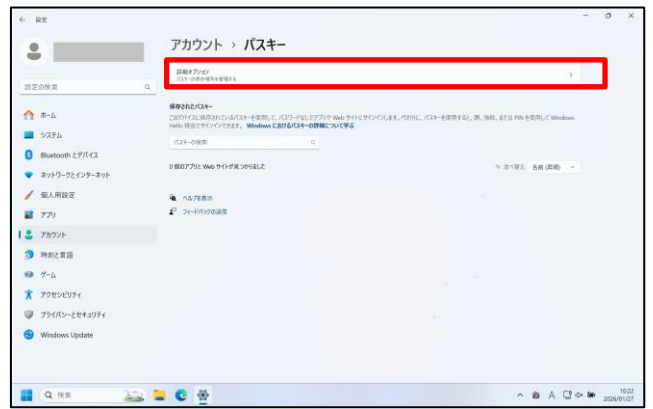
← 設定

アカウント › パスキー

設定の検索

ホーム
システム
Bluetooth とデバイス
ネットワークとインターネット
個人用設定
アプリ
アカウント
時刻と言語
ゲーム
アクセシビリティ
プライバシーとセキュリティ
Windows Update

詳細オプション
パスキーの保存場所を管理する

保存されたパスキー
このデバイスに保存されているパスキーを使用して、パスワードなしでアプリや Web サイトにサインインします。代わりに、パスキーを使用すると、顔、指紋、または PIN を使用して Windows Hello 資格情報でサインインできます。Windows におけるパスキーの詳細について学ぶ

パスキーの検索

0 個のアプリと Web サイトが見つかりました

並べ替え: 名前 (昇順)

ヘルプを表示
フィードバックの送信

検索

10:22
2026/01/27